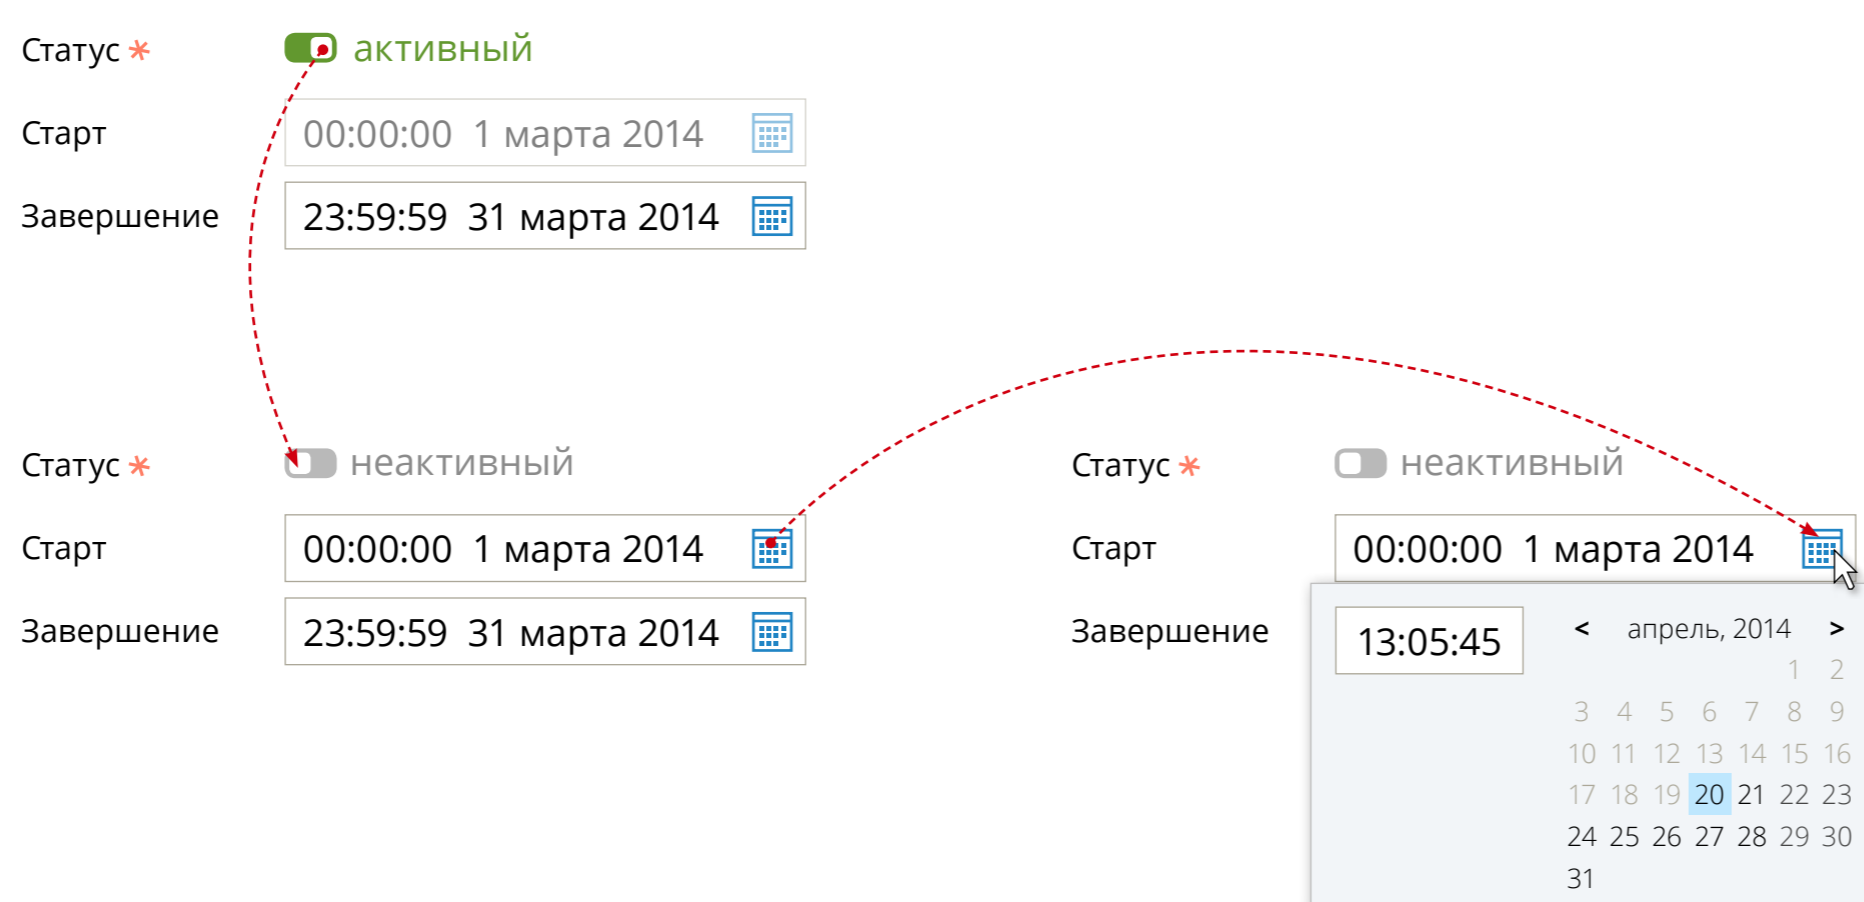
Статус * активный

Старт 00:00:00 1 марта 2014

Завершение 23:59:59 31 марта 2014

Статус * неактивный

Старт 00:00:00 1 марта 2014

Завершение 23:59:59 31 марта 2014

Статус * неактивный

Старт 00:00:00 1 марта 2014

Завершение

13:05:45

< апрель, 2014 >

| | | | | | | |
|---|---|---|---|---|---|---|
| | | | | | 1 | 2 |
| 3 | 4 | 5 | 6 | 7 | 8 | 9 |
| 10 | 11 | 12 | 13 | 14 | 15 | 16 |
| 17 | 18 | 19 | 20 | 21 | 22 | 23 |
| 24 | 25 | 26 | 27 | 28 | 29 | 30 |
| 31 | | | | | | |